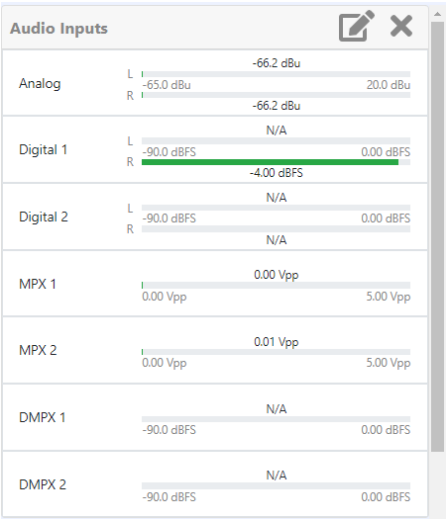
Audio Inputs

Analog
-66.2 dBu
L
R
-65.0 dBu
20.0 dBu
-66.2 dBu

Digital 1
N/A
L
R
-90.0 dBFS
0.00 dBFS
-4.00 dBFS

Digital 2
N/A
L
R
-90.0 dBFS
0.00 dBFS
N/A

MPX 1
0.00 Vpp
0.00 Vpp
5.00 Vpp

MPX 2
0.01 Vpp
0.00 Vpp
5.00 Vpp

DMPX 1
N/A
-90.0 dBFS
0.00 dBFS

DMPX 2
N/A
-90.0 dBFS
0.00 dBFS